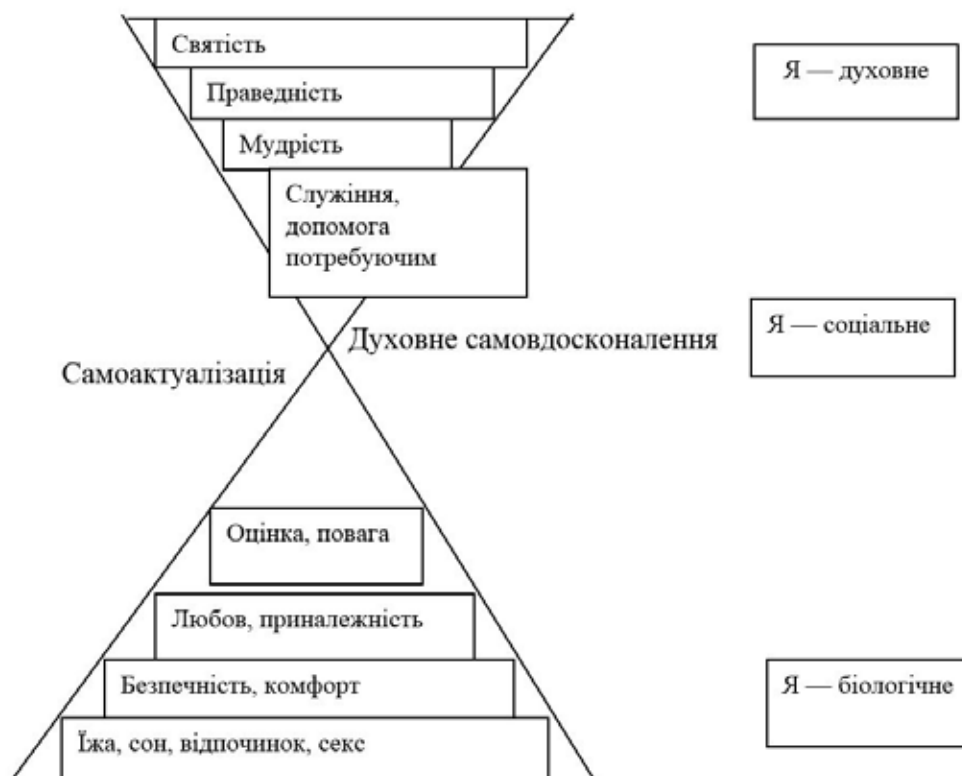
Святість

Праведність

Мудрість

Служіння, допомога потребуючим

Я — духовне

Духовне самовдосконалення

Я — соціальне

Самоактуалізація

Оцінка, повага

Любов, приналежність

Безпечність, комфорт

Я — біологічне

Їжа, сон, відпочинок, секс